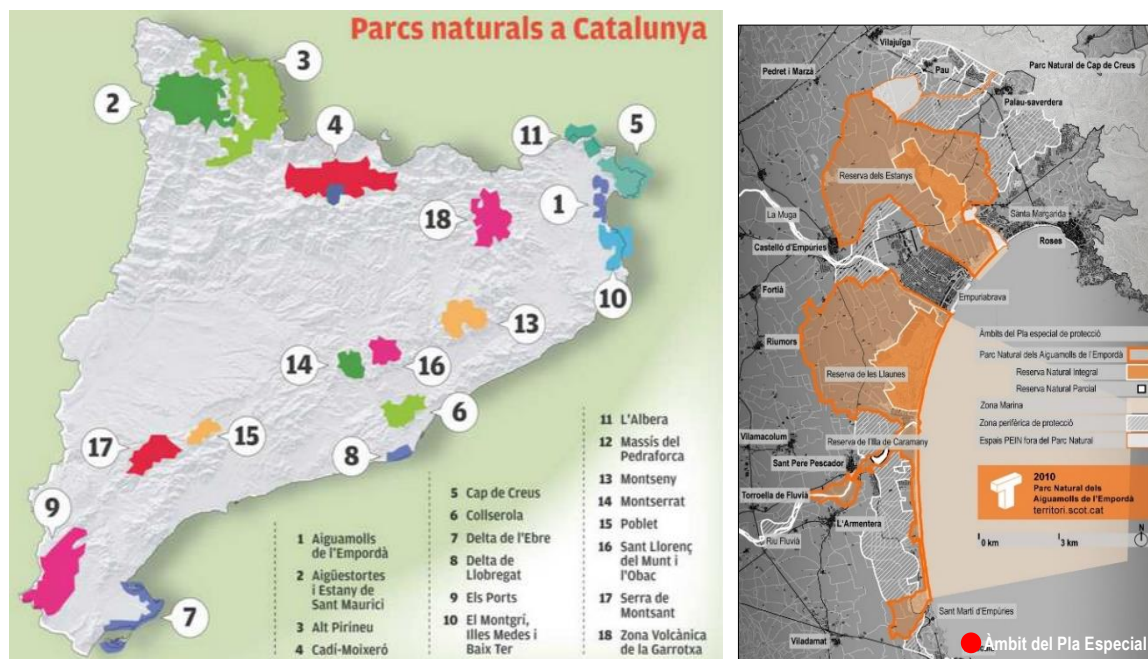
Parcs naturals a Catalunya

3
2
4
11
5
18
1
10
13
14
16
6
17
15
8
9
7

1 Aiguamolls de l'Empordà
2 Aigüestortes i Estany de Sant Maurici
3 Alt Pirineu
4 Cadí-Moixeró

5 Cap de Creus
6 Collserola
7 Delta de l'Ebre
8 Delta de Llobregat
9 Els Ports
10 El Montgrí, Illes Medes i Baix Ter

11 L'Albera
12 Massís del Pedraforca
13 Montseny
14 Montserrat
15 Poblet
16 Sant Llorenç del Munt i l'Obac
17 Serra de Montsant
18 Zona Volcànica de la Garrotxa

Vilajuïga
Pedret i Marzà
Pau
Parc Natural de Cap de Creus
Palau-saverdera
Reserva dels Estanys
La Muga
Santa Margarida
Roses
Castelló d'Empúries
Empuriabrava
Fortià
Riumors
Reserva de les Llaunes
Àmbits del Pla especial de protecció
Parc Natural dels Aiguamolls de l'Empordà
Reserva Natural integral
Reserva Natural Parcial
Zona Marina
Zona perifèrica de protecció
Espais PEIN fora del Parc Natural
Vilamacolum
Reserva de l'Illa de Caramany
Sant Pere Pescador
2010
Parc Natural dels Aiguamolls de l'Empordà
territori.scot.cat
Torroella de Fluvià
L'Armentera
Riu Fluvià
0 km
3 km
N
Sant Martí d'Empúries
Viladamat
Àmbit del Pla Especial